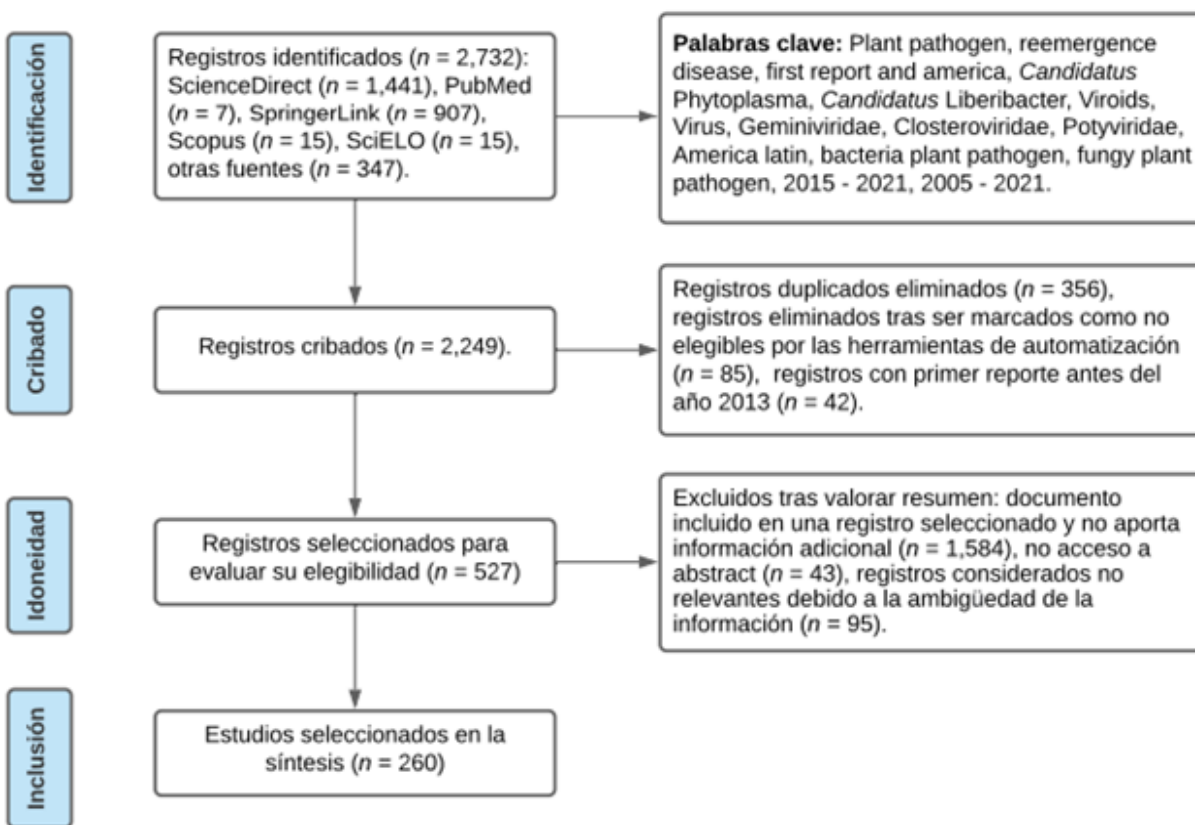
Identificación

Registros identificados ($n$ = 2,732): ScienceDirect ($n$ = 1,441), PubMed ($n$ = 7), SpringerLink ($n$ = 907), Scopus ($n$ = 15), SciELO ($n$ = 15), otras fuentes ($n$ = 347).

**Palabras clave:** Plant pathogen, reemergence disease, first report and america, *Candidatus* Phytoplasma, *Candidatus* Liberibacter, Viroids, Virus, Geminiviridae, Closteroviridae, Potyviridae, America latin, bacteria plant pathogen, fungy plant pathogen, 2015 - 2021, 2005 - 2021.

Cribado

Registros cribados ($n$ = 2,249).

Registros duplicados eliminados ($n$ = 356), registros eliminados tras ser marcados como no elegibles por las herramientas de automatización ($n$ = 85), registros con primer reporte antes del año 2013 ($n$ = 42).

Idoneidad

Registros seleccionados para evaluar su elegibilidad ($n$ = 527)

Excluidos tras valorar resumen: documento incluido en una registro seleccionado y no aporta información adicional ($n$ = 1,584), no acceso a abstract ($n$ = 43), registros considerados no relevantes debido a la ambigüedad de la información ($n$ = 95).

Inclusión

Estudios seleccionados en la síntesis ($n$ = 260)